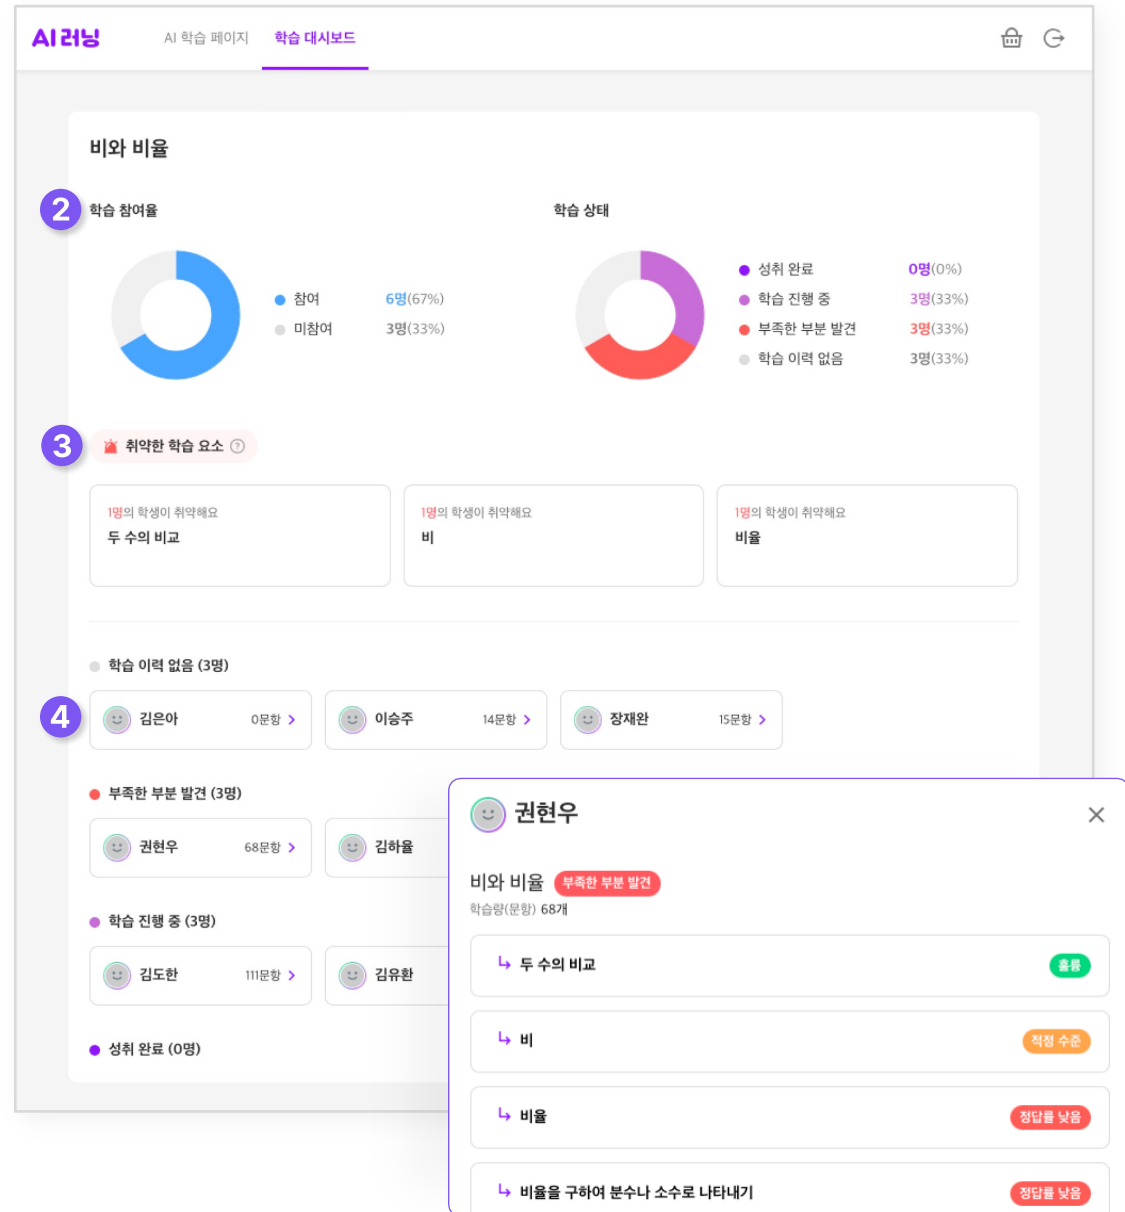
AI러닝 AI 학습 페이지 학습 대시보드

비와 비율

2 학습 참여율

참여 6명(67%)
미참여 3명(33%)

학습 상태

성취 완료 0명(0%)
학습 진행 중 3명(33%)
부족한 부분 발견 3명(33%)
학습 이력 없음 3명(33%)

3 취약한 학습 요소 ?

1명의 학생이 취약해요
두 수의 비교

1명의 학생이 취약해요
비

1명의 학생이 취약해요
비율

학습 이력 없음 (3명)

4 김은아 0문항 >
이승주 14문항 >
장재완 15문항 >

부족한 부분 발견 (3명)

권현우 68문항 >
김하율

학습 진행 중 (3명)

김도한 111문항 >
김유환

성취 완료 (0명)

권현우

비와 비율 부족한 부분 발견
학습량(문항) 68개

두 수의 비교 훌륭

비 적정 수준

비율 정답률 낮음

비율을 구하여 분수나 소수로 나타내기 정답률 낮음